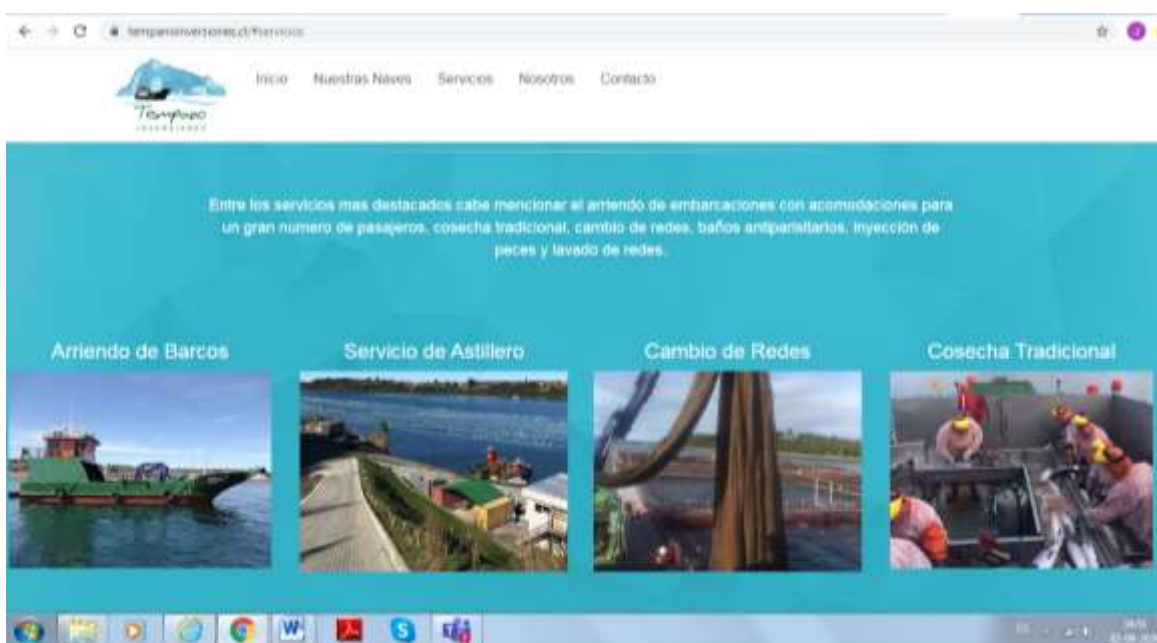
tempanoinversiones.cl/#servicios

Tempano
INVERSIONES

Inicio Nuestras Naves Servicios Nosotros Contacto

Entre los servicios mas destacados cabe mencionar el arriendo de embarcaciones con acomodaciones para un gran numero de pasajeros, cosecha tradicional, cambio de redes, baños antiparisitarios, inyección de peces y lavado de redes.

Arriendo de Barcos

Servicio de Astillero

Cambio de Redes

Cosecha Tradicional